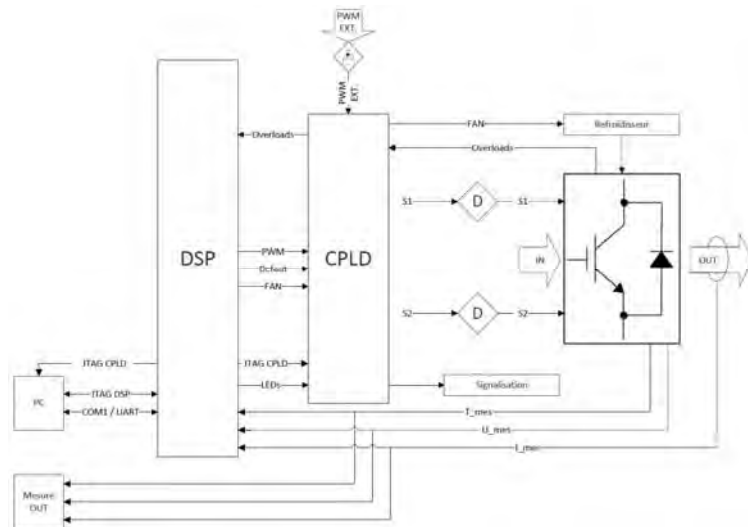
PWM EXT.

PWM EXT.

Overloads

FAN

Refroidisseur

Overloads

S1

D

S1

DSP

PWM

Dcfault

FAN

CPLD

IN

OUT

S2

D

S2

JTAG CPLD

JTAG CPLD

PC

JTAG DSP

COM1 / UART

LEDs

Signalisation

T_mes

U_mes

I_mes

Mesure OUT